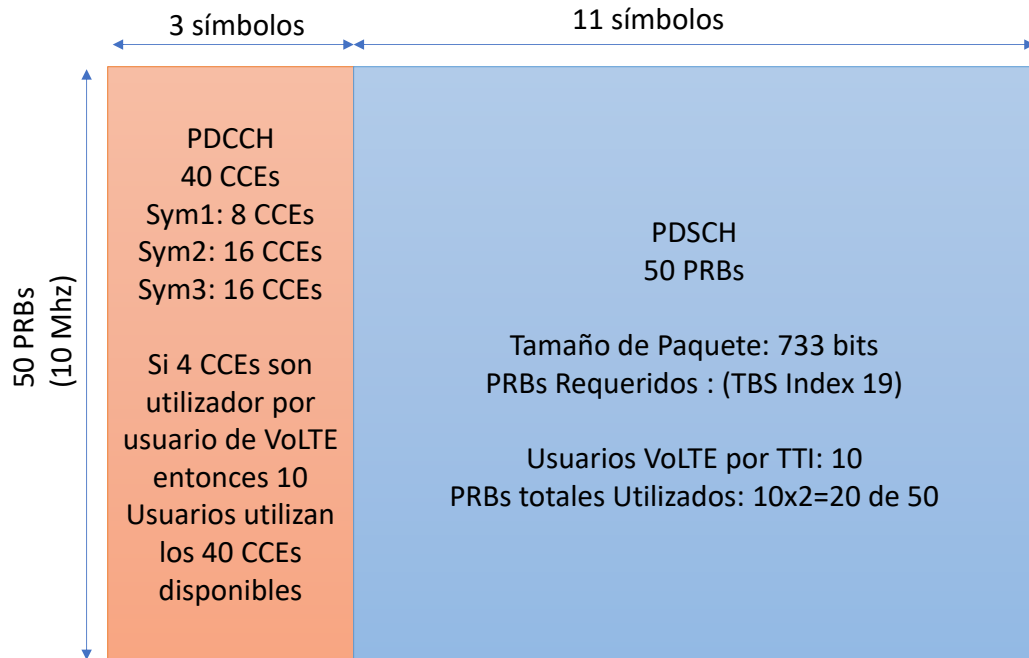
3 símbolos

11 símbolos

50 PRBs
(10 Mhz)

PDCCH
40 CCEs
Sym1: 8 CCEs
Sym2: 16 CCEs
Sym3: 16 CCEs

Si 4 CCEs son utilizador por usuario de VoLTE entonces 10 Usuarios utilizan los 40 CCEs disponibles

PDSCH
50 PRBs

Tamaño de Paquete: 733 bits
PRBs Requeridos : (TBS Index 19)

Usuarios VoLTE por TTI: 10
PRBs totales Utilizados: 10x2=20 de 50